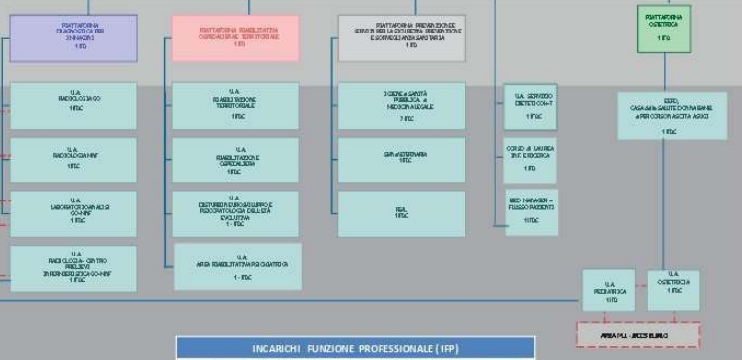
PIATTAFORMA DIAGNOSTICA PER IMMAGINI
1 IFO

PIATTAFORMA RIABILITATIVA OSPEDALIERA E TERRITORIALE
1 IFO

PIATTAFORMA PREVENZIONE SERVIZI PER LA CONTINUITA' ASSISTENZIALE E SORVEGLIANZA SANITARIA
1 IFO

PIATTAFORMA OSTETRICA
1 IFO

U.A. RADIOLOGIA
1 IFC

U.A. RADIOLOGIA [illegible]
1 IFC

U.A. LABORATORIO ANALISI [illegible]
1 IFC

U.A. RADIOLOGIA - CENTRO PRELIEVI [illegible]
1 IFC

U.A. RIABILITAZIONE TERRITORIALE
1 IFC

U.A. RIABILITAZIONE OSPEDALIERA
1 IFC

U.A. DISTURBI DELLO SVILUPPO E PSICOPATOLOGIA DELL'ETA' EVOLUTIVA
1 - IFC

U.A. AREA RIABILITATIVA PEDIATRICA
1 - IFC

IGIENE e SANITÀ PUBBLICA e MEDICINA LEGALE
7 IFC

SVR di VETERINARIA
1 IFC

REA
1 IFC

U.A. SERVIZIO DIETETICO NUT
1 IFC

CORSO di LAUREA INF. E RICERCA
1 IFC

MED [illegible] – FLUSSO PAZIENTI
1 IFC

SSPO, CASA della SALUTE DONNA BAMBINO e PERCORSO NASCITA AGRO
1 IFC

U.A. PEDIATRICA
1 IFO

U.A. OSTETRICIA
1 IFC

AREA P.L. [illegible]

INCARICHI FUNZIONE PROFESSIONALE (IFP)